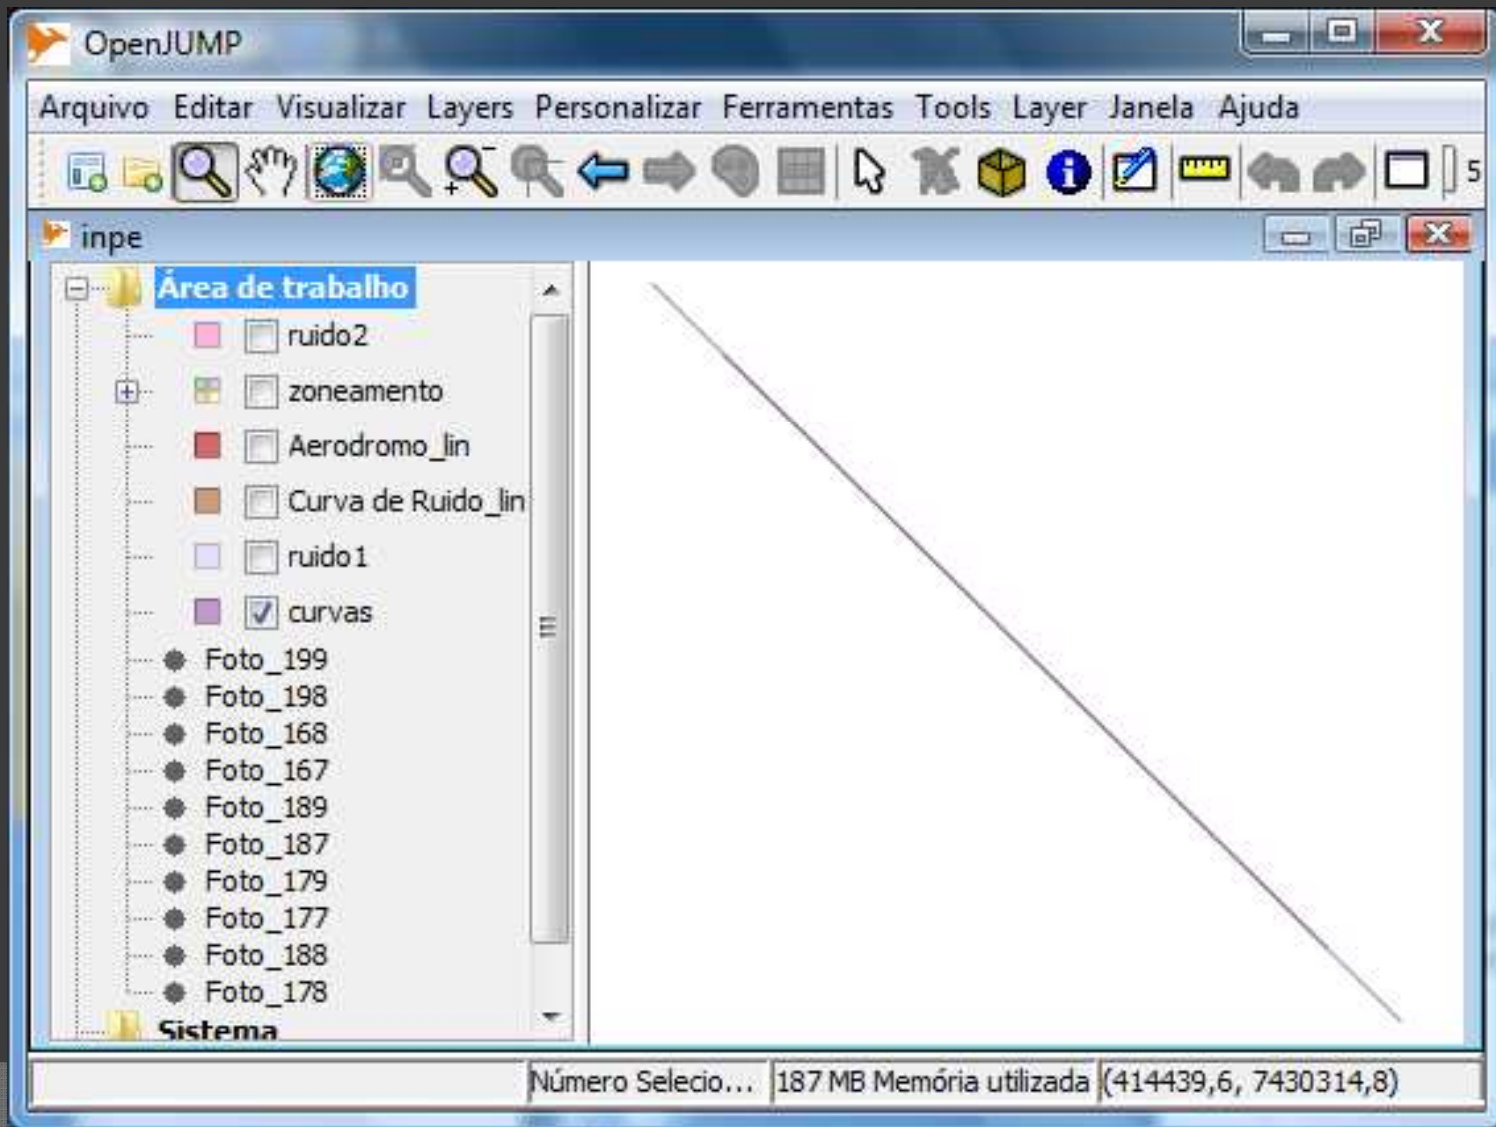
OpenJUMP

Arquivo Editar Visualizar Layers Personalizar Ferramentas Tools Layer Janela Ajuda

5

inpe

Área de trabalho
ruido2
zoneamento
Aerodromo_lin
Curva de Ruido_lin
ruido1
curvas
Foto_199
Foto_198
Foto_168
Foto_167
Foto_189
Foto_187
Foto_179
Foto_177
Foto_188
Foto_178
Sistema

Número Selecio... | 187 MB Memória utilizada | (414439,6, 7430314,8)